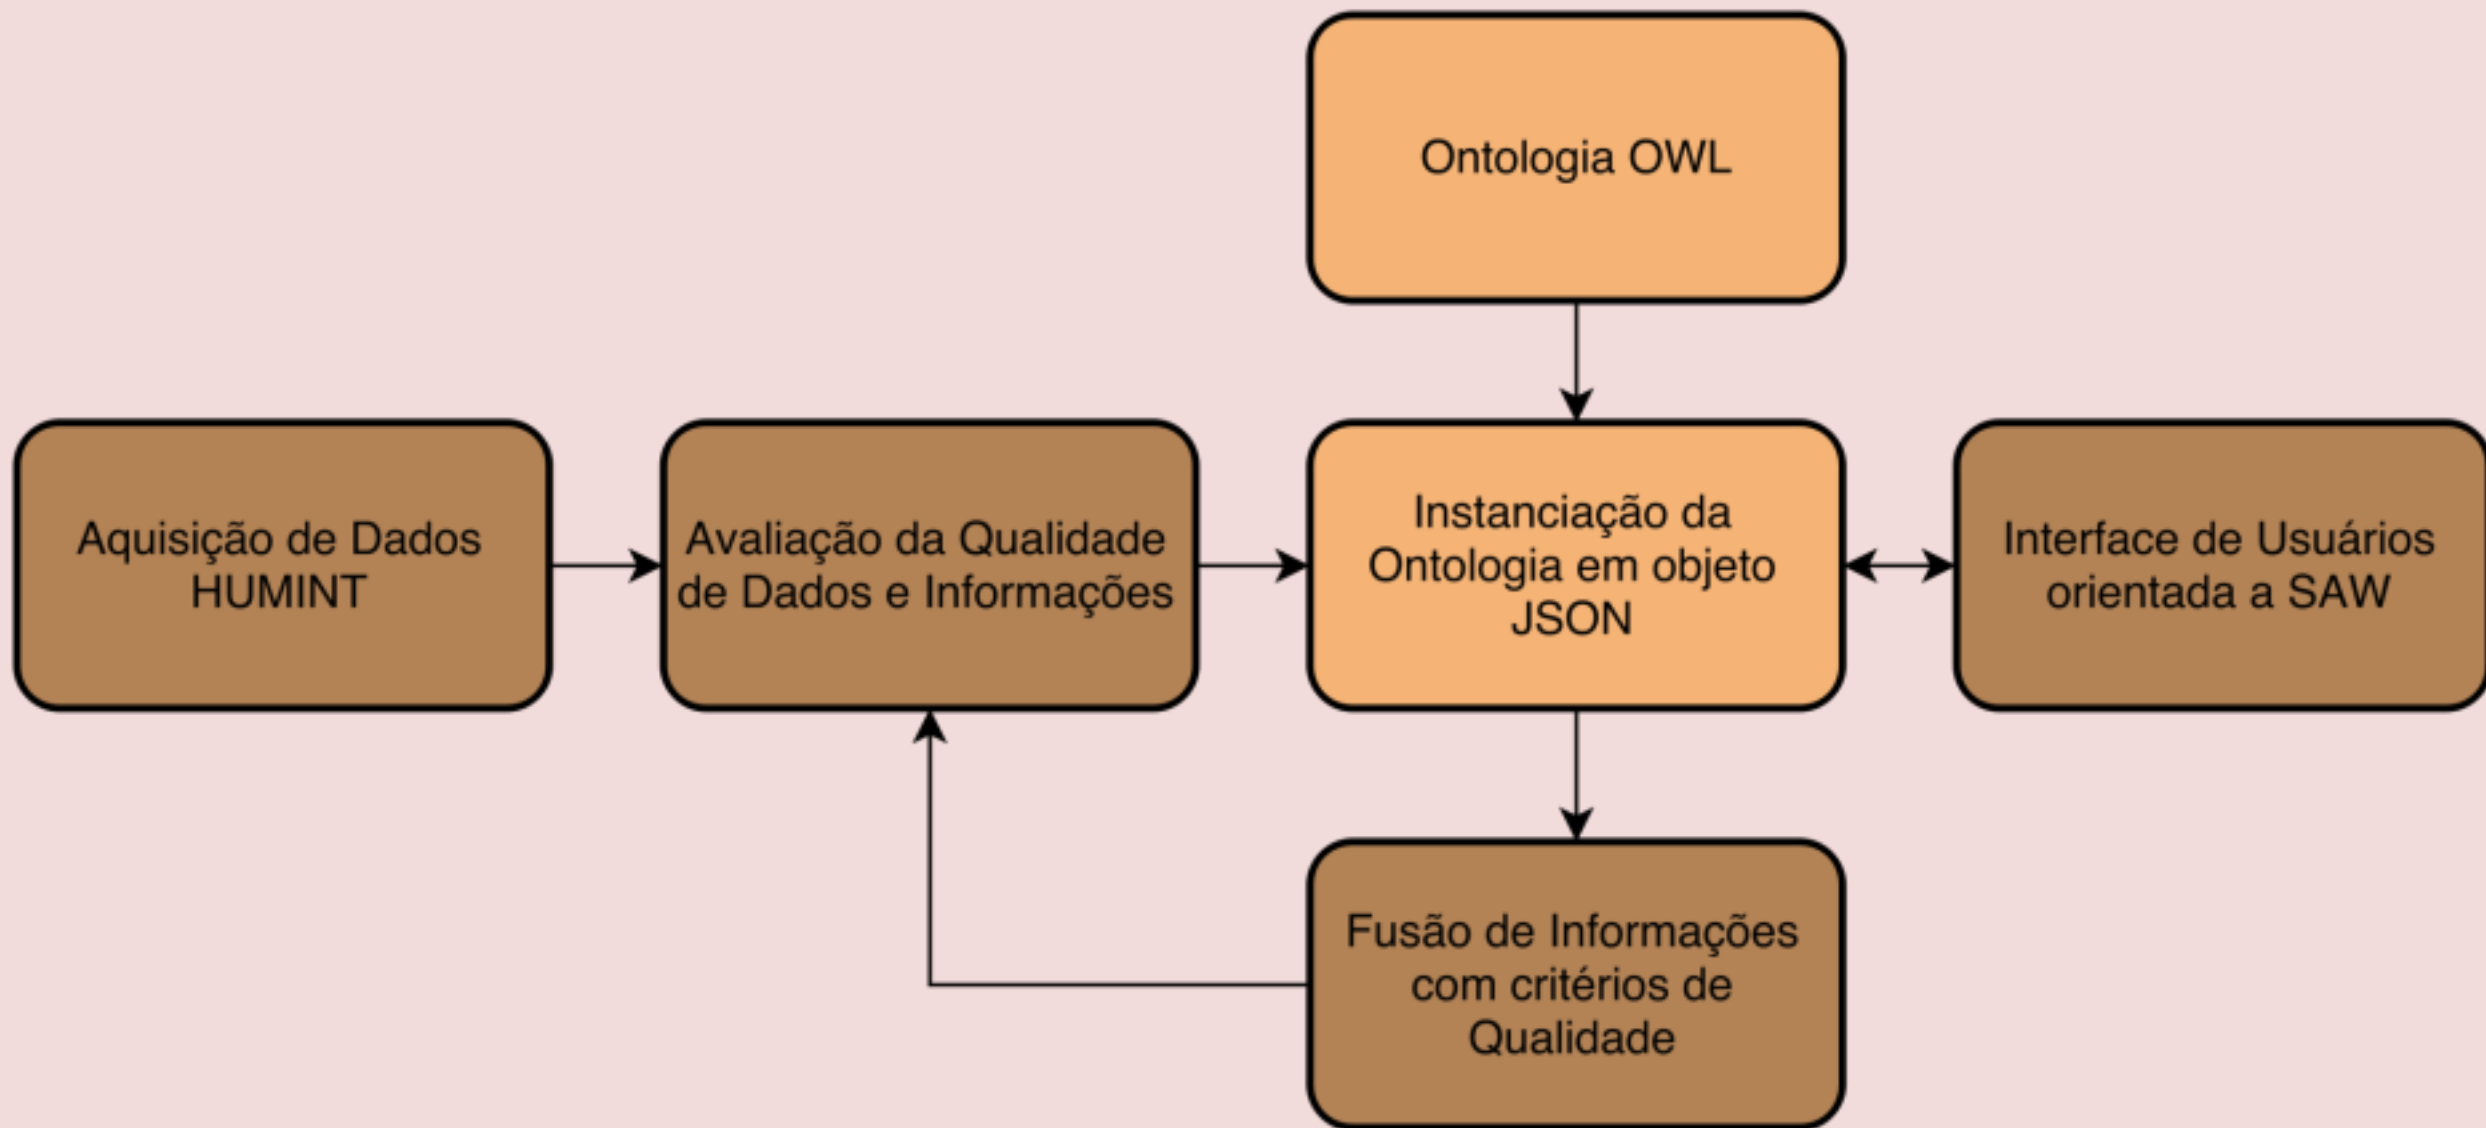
Ontologia OWL

Aquisição de Dados HUMINT

Avaliação da Qualidade de Dados e Informações

Instanciação da Ontologia em objeto JSON

Interface de Usuários orientada a SAW

Fusão de Informações com critérios de Qualidade